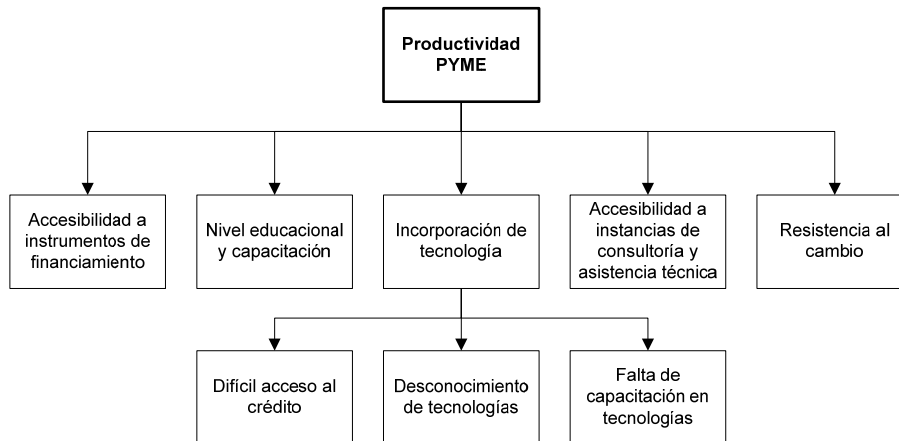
Productividad PYME

Accesibilidad a instrumentos de financiamiento

Nivel educacional y capacitación

Incorporación de tecnología

Accesibilidad a instancias de consultoría y asistencia técnica

Resistencia al cambio

Difícil acceso al crédito

Desconocimiento de tecnologías

Falta de capacitación en tecnologías